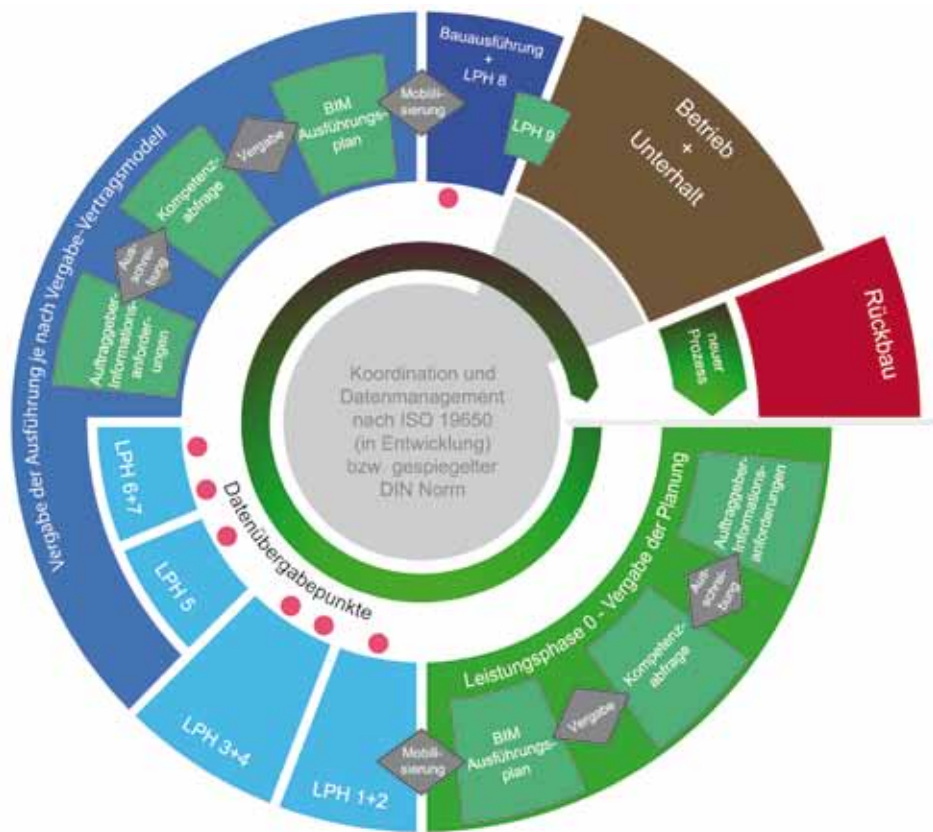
Vergabe der Ausführung je nach Vergabe-Vertragsmodell

Auftraggeber-Informations-anforderungen

Aus-schrei-bung

Kompetenz-abfrage

Vergabe

BIM Ausführungs-plan

Mobili-sierung

Bauausführung + LPH 8

LPH 9

Betrieb + Unterhalt

Rückbau

neuer Prozess

Koordination und Datenmanagement nach ISO 19650 (in Entwicklung) bzw. gespiegelter DIN Norm

LPH 6+7

LPH 5

Datenübergabepunkte

LPH 3+4

LPH 1+2

Mobili-sierung

Leistungsphase 0 - Vergabe der Planung

Auftraggeber-Informations-anforderungen

Aus-schrei-bung

Kompetenz-abfrage

Vergabe

BIM Ausführungs-plan